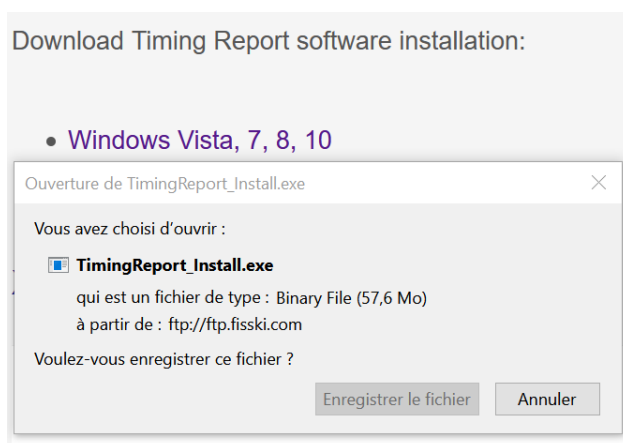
Download Timing Report software installation:

- Windows Vista, 7, 8, 10

Ouverture de TimingReport_Install.exe

×

Vous avez choisi d'ouvrir :

TimingReport_Install.exe

qui est un fichier de type : Binary File (57,6 Mo)

à partir de : ftp://ftp.fisski.com

Voulez-vous enregistrer ce fichier ?

Enregistrer le fichier

Annuler